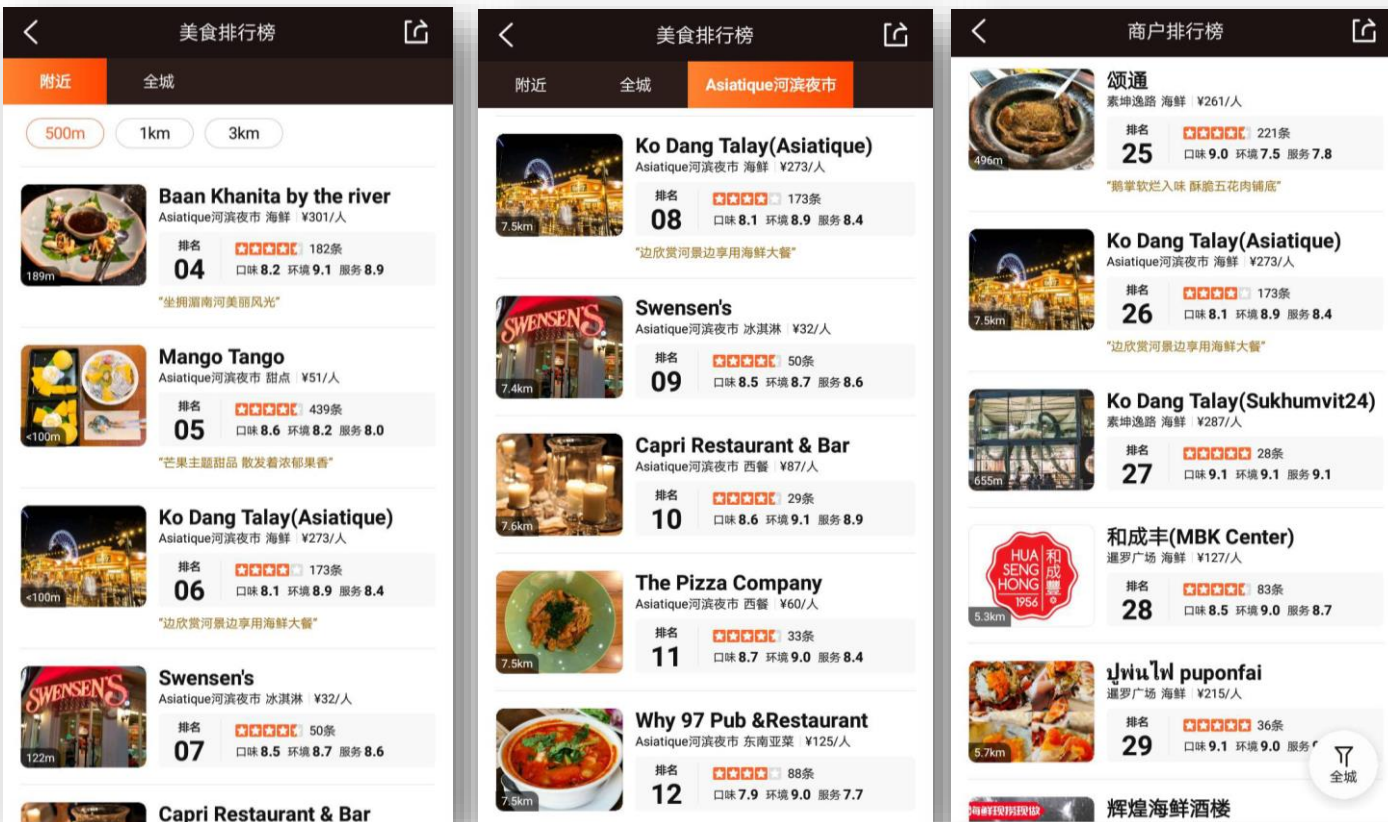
美食排行榜

附近　全城

500m　1km　3km

Baan Khanita by the river
Asiatique河滨夜市 海鲜 ¥301/人
189m
排名 04
182条
口味 8.2 环境 9.1 服务 8.9
"坐拥湄南河美丽风光"

Mango Tango
Asiatique河滨夜市 甜点 ¥51/人
<100m
排名 05
439条
口味 8.6 环境 8.2 服务 8.0
"芒果主题甜品 散发着浓郁果香"

Ko Dang Talay(Asiatique)
Asiatique河滨夜市 海鲜 ¥273/人
<100m
排名 06
173条
口味 8.1 环境 8.9 服务 8.4
"边欣赏河景边享用海鲜大餐"

Swensen's
Asiatique河滨夜市 冰淇淋 ¥32/人
122m
排名 07
50条
口味 8.5 环境 8.7 服务 8.6

Capri Restaurant & Bar

美食排行榜

附近　全城　Asiatique河滨夜市

Ko Dang Talay(Asiatique)
Asiatique河滨夜市 海鲜 ¥273/人
7.5km
排名 08
173条
口味 8.1 环境 8.9 服务 8.4
"边欣赏河景边享用海鲜大餐"

Swensen's
Asiatique河滨夜市 冰淇淋 ¥32/人
7.4km
排名 09
50条
口味 8.5 环境 8.7 服务 8.6

Capri Restaurant & Bar
Asiatique河滨夜市 西餐 ¥87/人
7.6km
排名 10
29条
口味 8.6 环境 9.1 服务 8.9

The Pizza Company
Asiatique河滨夜市 西餐 ¥60/人
7.5km
排名 11
33条
口味 8.7 环境 9.0 服务 8.4

Why 97 Pub &Restaurant
Asiatique河滨夜市 东南亚菜 ¥125/人
7.5km
排名 12
88条
口味 7.9 环境 9.0 服务 7.7

商户排行榜

颂通
素坤逸路 海鲜 ¥261/人
496m
排名 25
221条
口味 9.0 环境 7.5 服务 7.8
"鹅掌软烂入味 酥脆五花肉铺底"

Ko Dang Talay(Asiatique)
Asiatique河滨夜市 海鲜 ¥273/人
7.5km
排名 26
173条
口味 8.1 环境 8.9 服务 8.4
"边欣赏河景边享用海鲜大餐"

Ko Dang Talay(Sukhumvit24)
素坤逸路 海鲜 ¥287/人
655m
排名 27
28条
口味 9.1 环境 9.1 服务 9.1

和成丰(MBK Center)
暹罗广场 海鲜 ¥127/人
HUA SENG HONG 和成豐 1956
5.3km
排名 28
83条
口味 8.5 环境 9.0 服务 8.7

ปูพ่นไฟ puponfai
暹罗广场 海鲜 ¥215/人
5.7km
排名 29
36条
口味 9.1 环境 9.0 服务
全城

辉煌海鲜酒楼